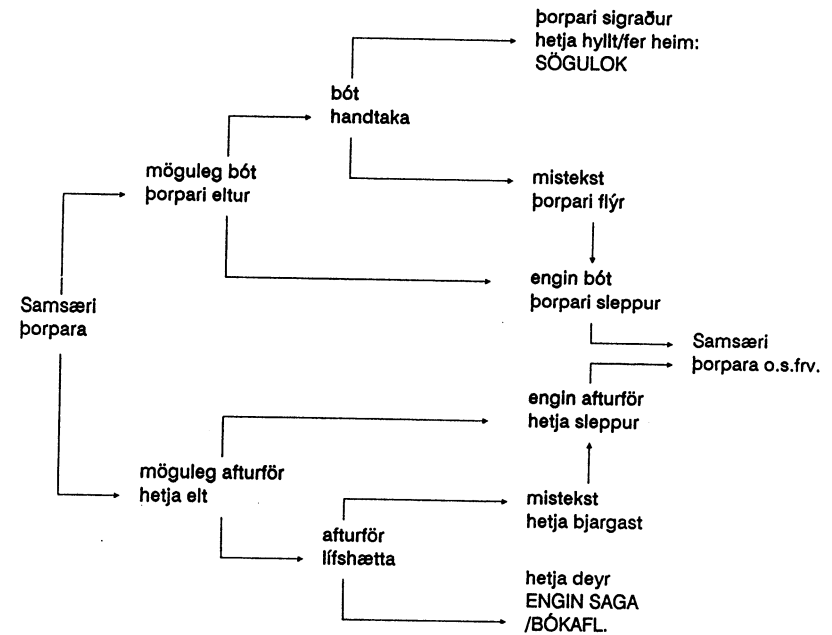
þorpari sigraður
hetja hyllt/fer heim:
SÖGULOK

bót
handtaka

möguleg bót
þorpari eltur

mistekst
þorpari flýr

engin bót
þorpari sleppur

Samsæri
þorpara

Samsæri
þorpara o.s.frv.

engin afturför
hetja sleppur

möguleg afturför
hetja elt

mistekst
hetja bjargast

afturför
lífshætta

hetja deyr
ENGIN SAGA
/BÓKAFL.